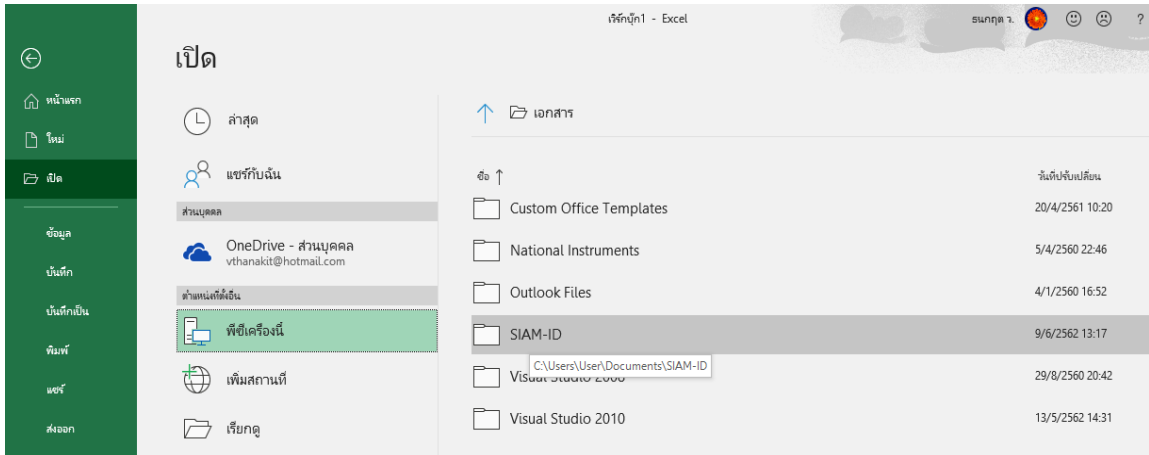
เวิร์กบุ๊ก1 - Excel

ธนกฤต ว.

?

หน้าแรก

ใหม่

เปิด

ข้อมูล

บันทึก

บันทึกเป็น

พิมพ์

แชร์

ส่งออก

เปิด

ล่าสุด

แชร์กับฉัน

ส่วนบุคคล

OneDrive - ส่วนบุคคล
vthanakit@hotmail.com

ตำแหน่งที่ตั้งอื่น

พีซีเครื่องนี้

เพิ่มสถานที่

เรียกดู

เอกสาร

| ชื่อ ↑ | วันที่ปรับเปลี่ยน |
|---|---|
| Custom Office Templates | 20/4/2561 10:20 |
| National Instruments | 5/4/2560 22:46 |
| Outlook Files | 4/1/2560 16:52 |
| SIAM-ID | 9/6/2562 13:17 |
| Visual Studio 2008 | 29/8/2560 20:42 |
| Visual Studio 2010 | 13/5/2562 14:31 |

C:\Users\User\Documents\SIAM-ID